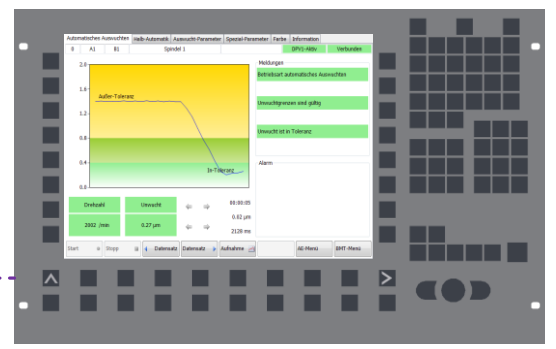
Automatisches Auswuchten | Halb-Automatik | Auswucht-Parameter | Spezial-Parameter | Farbe | Information

0 A1 B1 Spindel 1 DPV1-Aktiv Verbunden

2.0
1.6
1.2
0.8
0.4
0.0

Außer-Toleranz
In-Toleranz

Meldungen
Betriebsart automatisches Auswuchten
Unwuchtgrenzen sind gültig
Unwucht ist in Toleranz

Alarm

Drehzahl
2002 /min
Unwucht
0.27 µm
00:00:05
0.62 µm
2128 ms

Start Stopp Datensatz Datensatz Aufnahme AE-Menü BMT-Menü